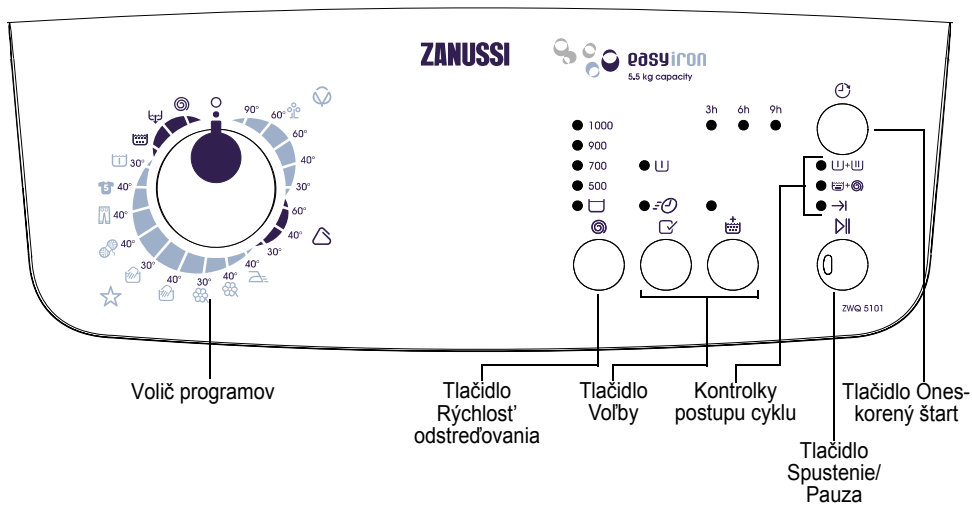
ZANUSSI

easyiron
5.5 kg capacity

90°
60°
60°
40°
30°
60°
40°
30°
40°
30°
40°
30°
30°
40°
40°
40°
30°

1000
900
700
500

3h
6h
9h

ZWQ 5101

Volič programov

Tlačidlo Rýchlosť odstreďovania

Tlačidlo Voľby

Kontrolky postupu cyklu

Tlačidlo Spustenie/ Pauza

Tlačidlo Oneskorený štart